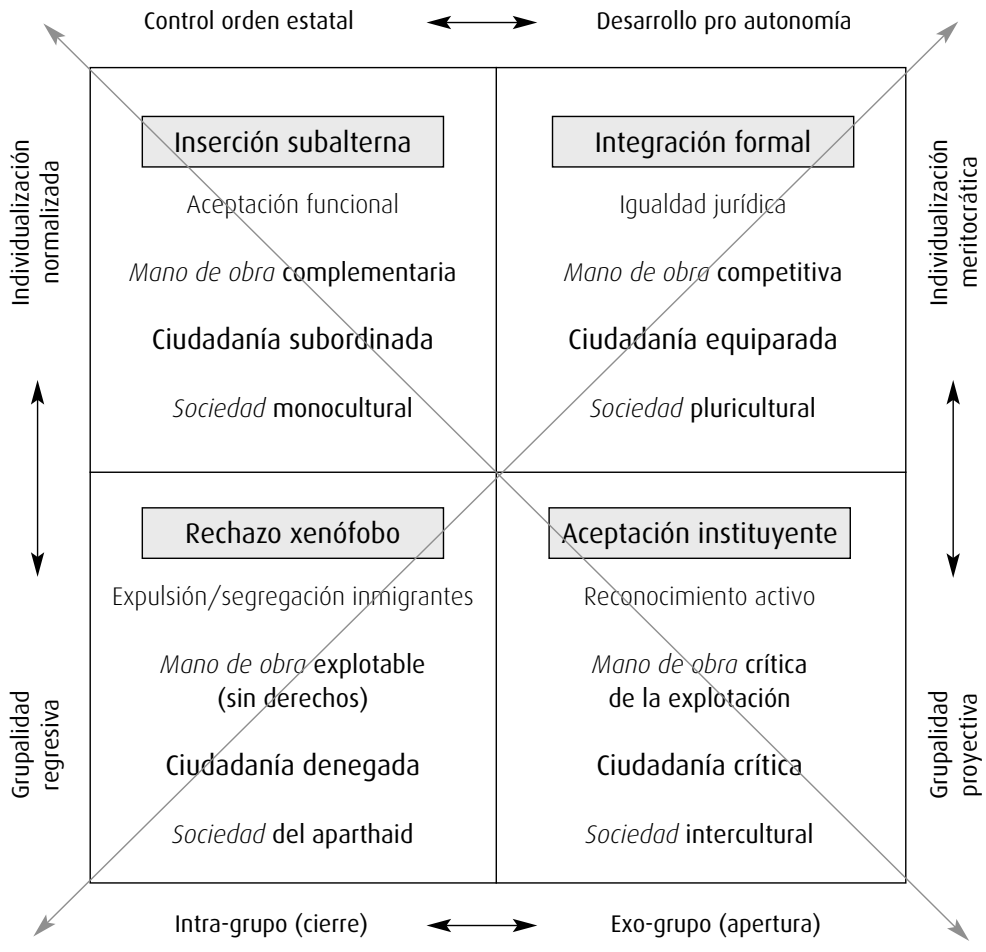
Control orden estatal ⟷ Desarrollo pro autonomía

Individualización normalizada

Individualización meritocrática

Inserción subalterna

Aceptación funcional

*Mano de obra* complementaria

Ciudadanía subordinada

*Sociedad* monocultural

Integración formal

Igualdad jurídica

*Mano de obra* competitiva

Ciudadanía equiparada

*Sociedad* pluricultural

Rechazo xenófobo

Expulsión/segregación inmigrantes

*Mano de obra* explotable (sin derechos)

Ciudadanía denegada

*Sociedad* del aparthaid

Aceptación instituyente

Reconocimiento activo

*Mano de obra* crítica de la explotación

Ciudadanía crítica

*Sociedad* intercultural

Grupalidad regresiva

Grupalidad proyectiva

Intra-grupo (cierre) ⟷ Exo-grupo (apertura)